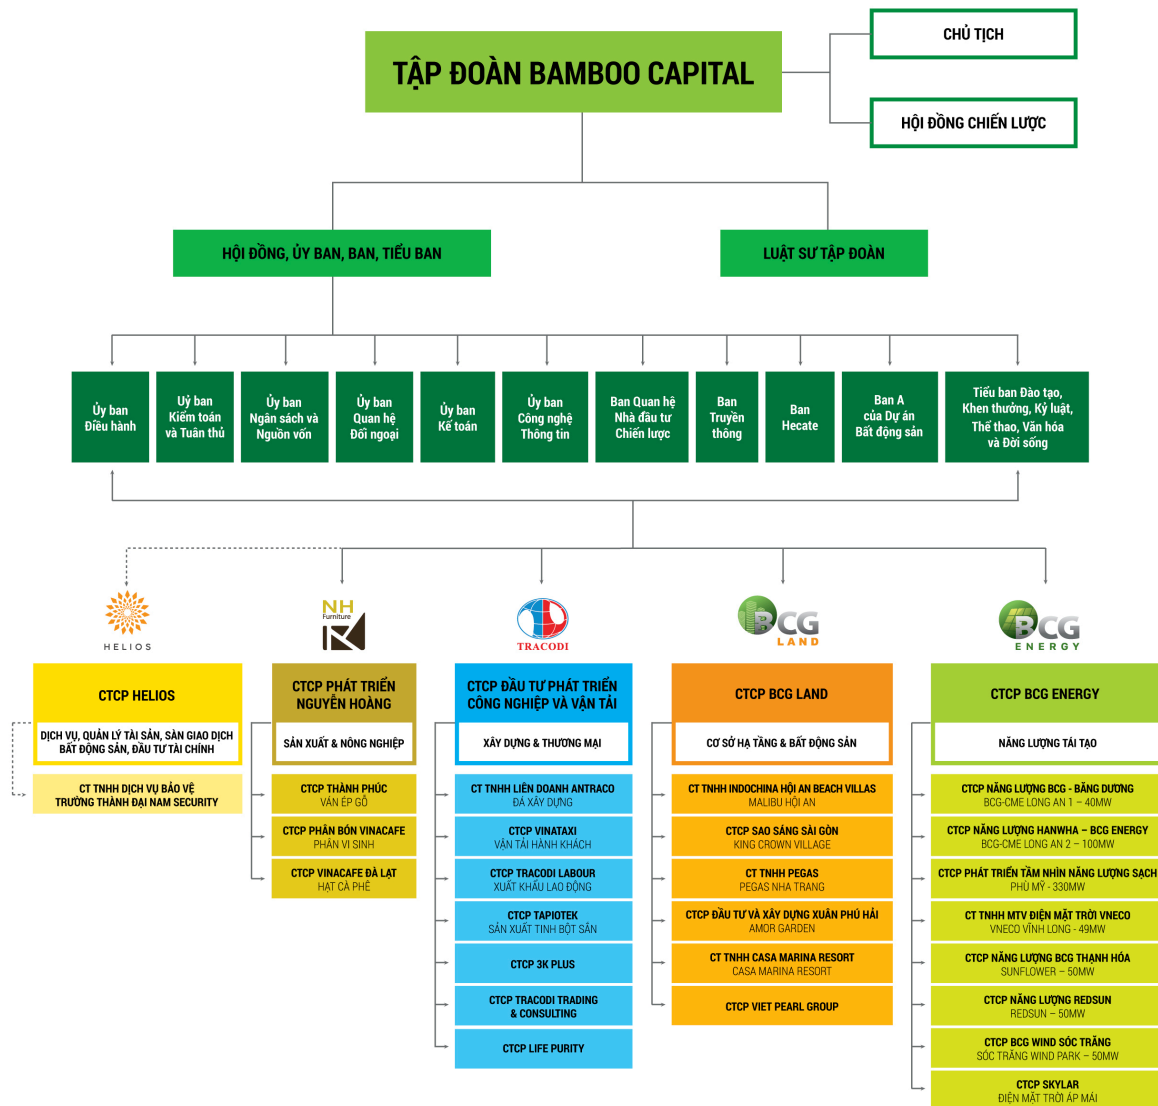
TẬP ĐOÀN BAMBOO CAPITAL

CHỦ TỊCH

HỘI ĐỒNG CHIẾN LƯỢC

HỘI ĐỒNG, ỦY BAN, BAN, TIỂU BAN

LUẬT SƯ TẬP ĐOÀN

Ủy ban Điều hành

Uỷ ban Kiểm toán và Tuân thủ

Ủy ban Ngân sách và Nguồn vốn

Ủy ban Quan hệ Đối ngoại

Ủy ban Kế toán

Ủy ban Công nghệ Thông tin

Ban Quan hệ Nhà đầu tư Chiến lược

Ban Truyền thông

Ban Hecate

Ban A của Dự án Bất động sản

Tiểu ban Đào tạo, Khen thưởng, Kỷ luật, Thể thao, Văn hóa và Đời sống

HELIOS

NH Furniture

TRACODI

BCG LAND

BCG ENERGY

CTCP HELIOS
DỊCH VỤ, QUẢN LÝ TÀI SẢN, SÀN GIAO DỊCH BẤT ĐỘNG SẢN, ĐẦU TƯ TÀI CHÍNH
CT TNHH DỊCH VỤ BẢO VỆ TRƯỜNG THÀNH ĐẠI NAM SECURITY

CTCP PHÁT TRIỂN NGUYỄN HOÀNG
SẢN XUẤT & NÔNG NGHIỆP
CTCP THÀNH PHÚC
VÁN ÉP GỖ
CTCP PHÂN BÓN VINACAFE
PHÂN VI SINH
CTCP VINACAFE ĐÀ LẠT
HẠT CÀ PHÊ

CTCP ĐẦU TƯ PHÁT TRIỂN CÔNG NGHIỆP VÀ VẬN TẢI
XÂY DỰNG & THƯƠNG MẠI
CT TNHH LIÊN DOANH ANTRACO
ĐÁ XÂY DỰNG
CTCP VINATAXI
VẬN TẢI HÀNH KHÁCH
CTCP TRACODI LABOUR
XUẤT KHẨU LAO ĐỘNG
CTCP TAPIOTEK
SẢN XUẤT TINH BỘT SẮN
CTCP 3K PLUS
CTCP TRACODI TRADING & CONSULTING
CTCP LIFE PURITY

CTCP BCG LAND
CƠ SỞ HẠ TẦNG & BẤT ĐỘNG SẢN
CT TNHH INDOCHINA HỘI AN BEACH VILLAS
MALIBU HỘI AN
CTCP SAO SÁNG SÀI GÒN
KING CROWN VILLAGE
CT TNHH PEGAS
PEGAS NHA TRANG
CTCP ĐẦU TƯ VÀ XÂY DỰNG XUÂN PHÚ HẢI
AMOR GARDEN
CT TNHH CASA MARINA RESORT
CASA MARINA RESORT
CTCP VIET PEARL GROUP

CTCP BCG ENERGY
NĂNG LƯỢNG TÁI TẠO
CTCP NĂNG LƯỢNG BCG - BĂNG DƯƠNG
BCG-CME LONG AN 1 – 40MW
CTCP NĂNG LƯỢNG HANWHA – BCG ENERGY
BCG-CME LONG AN 2 – 100MW
CTCP PHÁT TRIỂN TẦM NHÌN NĂNG LƯỢNG SẠCH
PHÙ MỸ - 330MW
CT TNHH MTV ĐIỆN MẶT TRỜI VNECO
VNECO VĨNH LONG - 49MW
CTCP NĂNG LƯỢNG BCG THANH HÓA
SUNFLOWER – 50MW
CTCP NĂNG LƯỢNG REDSUN
REDSUN – 50MW
CTCP BCG WIND SÓC TRĂNG
SÓC TRĂNG WIND PARK – 50MW
CTCP SKYLAR
ĐIỆN MẶT TRỜI ÁP MÁI